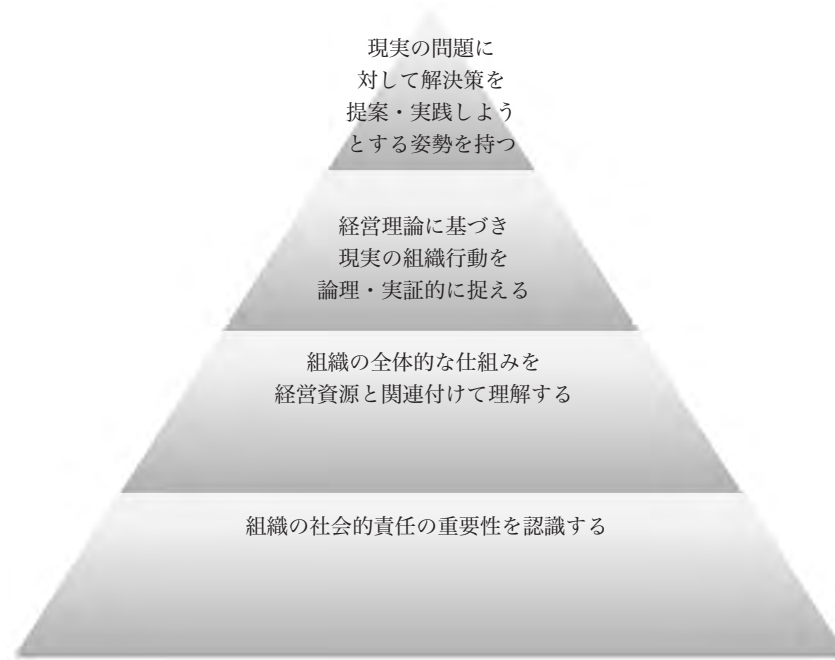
現実の問題に
対して解決策を
提案・実践しよう
とする姿勢を持つ

経営理論に基づき
現実の組織行動を
論理・実証的に捉える

組織の全体的な仕組みを
経営資源と関連付けて理解する

組織の社会的責任の重要性を認識する